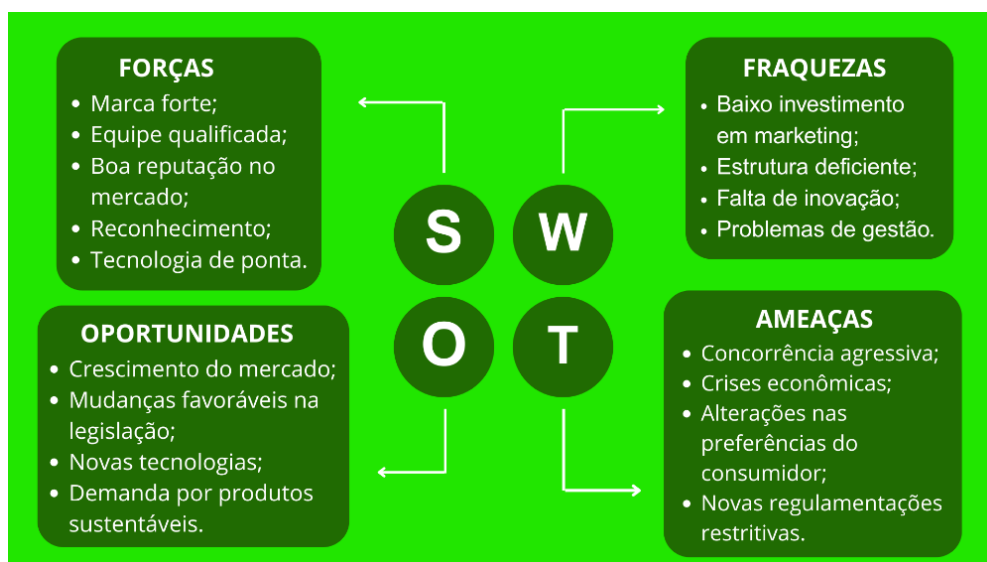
FORÇAS
• Marca forte;
• Equipe qualificada;
• Boa reputação no mercado;
• Reconhecimento;
• Tecnologia de ponta.

FRAQUEZAS
• Baixo investimento em marketing;
• Estrutura deficiente;
• Falta de inovação;
• Problemas de gestão.

S W O T

OPORTUNIDADES
• Crescimento do mercado;
• Mudanças favoráveis na legislação;
• Novas tecnologias;
• Demanda por produtos sustentáveis.

AMEAÇAS
• Concorrência agressiva;
• Crises econômicas;
• Alterações nas preferências do consumidor;
• Novas regulamentações restritivas.